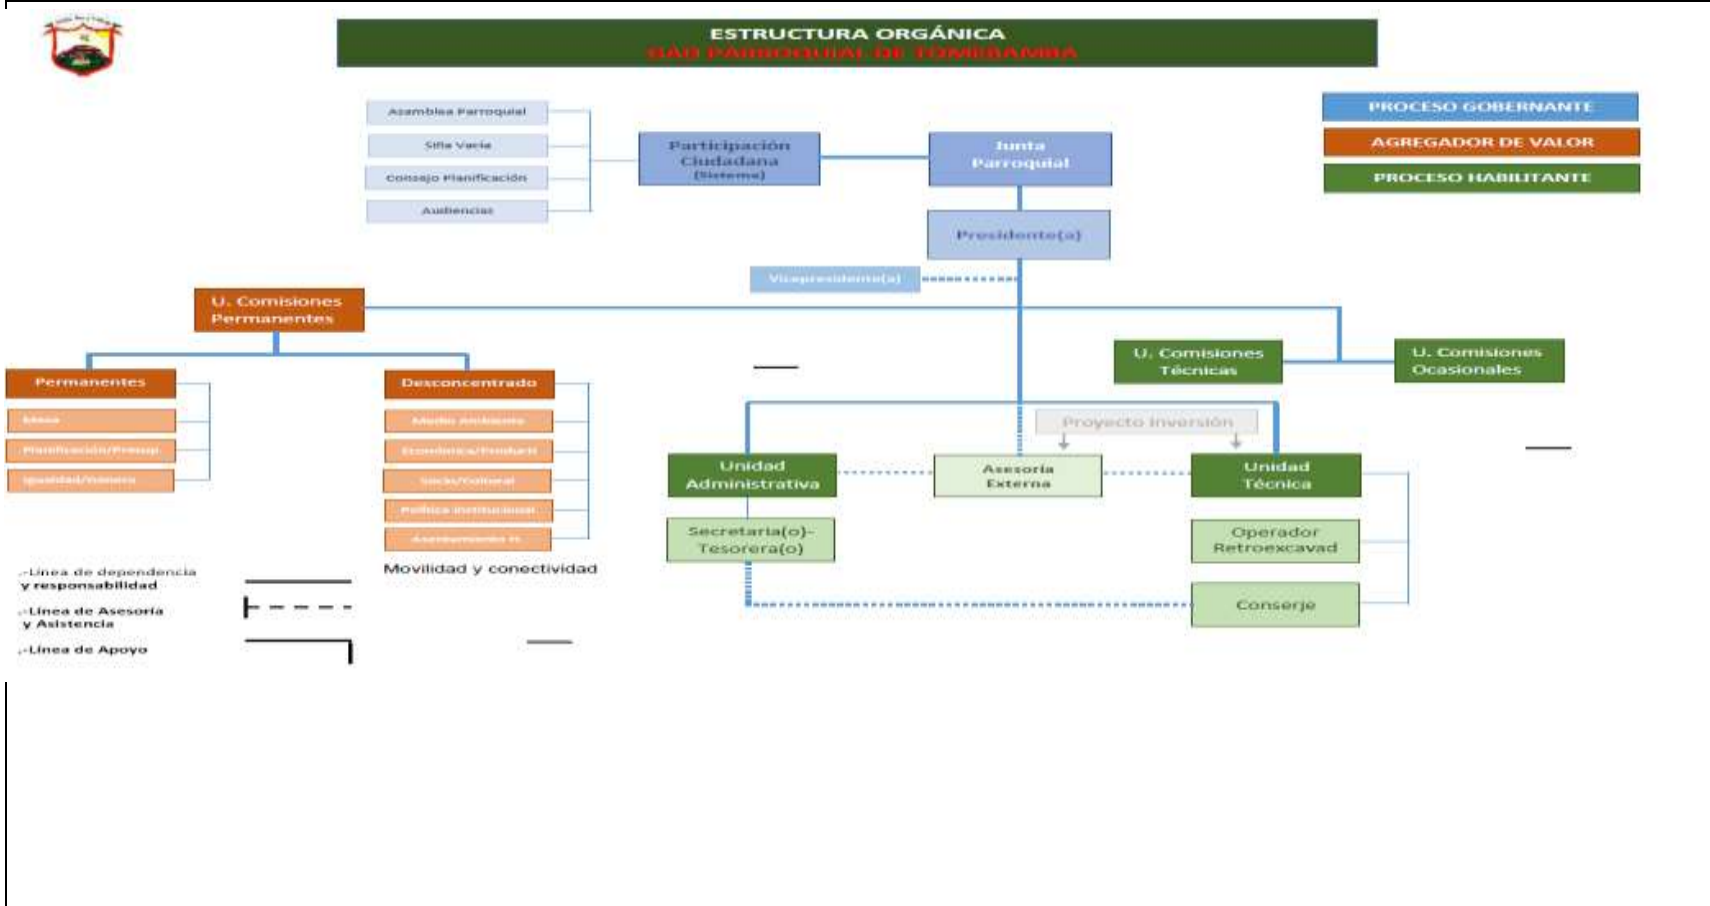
ESTRUCTURA ORGÁNICA
GAD PARROQUIAL DE TOMEBAMBA

PROCESO GOBERNANTE
AGREGADOR DE VALOR
PROCESO HABILITANTE

Asamblea Parroquial
Silla Vacía
Consejo Planificación
Audiencias

Participación Ciudadana (Sistema)

Junta Parroquial

Presidente(a)

Vicepresidente(a)

U. Comisiones Permanentes

Permanentes
Mesa
Planificación/Presup
Igualdad/Género

Desconcentrado
Medio Ambiente
Económica/Producti
Socio/Cultural
Política Institucional
Asentamiento H
Movilidad y conectividad

U. Comisiones Técnicas
U. Comisiones Ocasionales

Proyecto Inversión

Unidad Administrativa
Asesoría Externa
Unidad Técnica

Secretaria(o)-Tesorera(o)
Operador Retroexcavad
Conserje

.-Línea de dependencia y responsabilidad
.-Línea de Asesoría y Asistencia
.-Línea de Apoyo